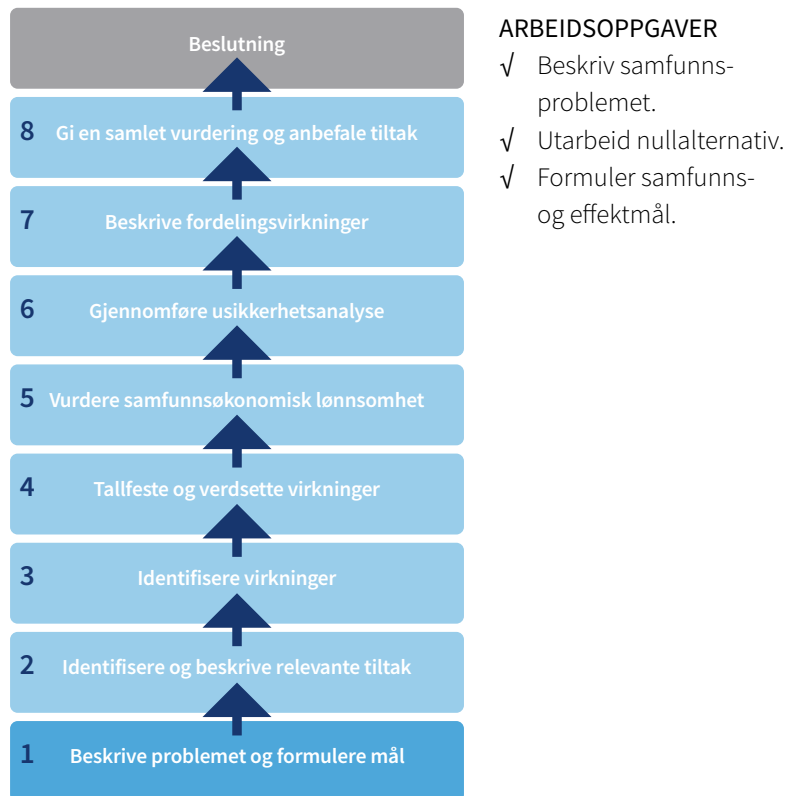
Beslutning

8 Gi en samlet vurdering og anbefale tiltak

7 Beskrive fordelingsvirkninger

6 Gjennomføre usikkerhetsanalyse

5 Vurdere samfunnsøkonomisk lønnsomhet

4 Tallfeste og verdsette virkninger

3 Identifisere virkninger

2 Identifisere og beskrive relevante tiltak

1 Beskrive problemet og formulere mål

ARBEIDSOPPGAVER

√ Beskriv samfunnsproblemet.

√ Utarbeid nullalternativ.

√ Formuler samfunns- og effektmål.